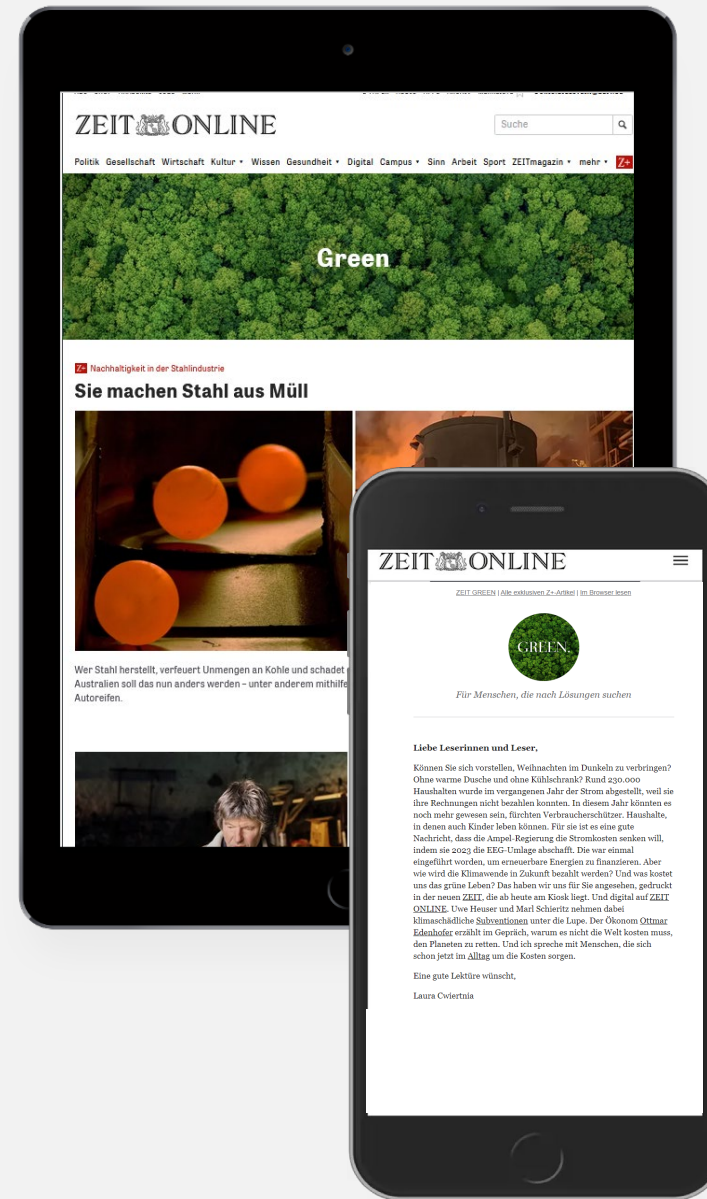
ZEIT ONLINE

Suche

Politik Gesellschaft Wirtschaft Kultur Wissen Gesundheit Digital Campus Sinn Arbeit Sport ZEITmagazin mehr Z+

Green

Z+ Nachhaltigkeit in der Stahlindustrie

Sie machen Stahl aus Müll

Wer Stahl herstellt, verfeuert Unmengen an Kohle und schadet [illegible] Australien soll das nun anders werden – unter anderem mithilfe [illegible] Autoreifen.

ZEIT ONLINE

ZEIT GREEN | Alle exklusiven Z+-Artikel | Im Browser lesen

GREEN.

Für Menschen, die nach Lösungen suchen

Liebe Leserinnen und Leser,

Können Sie sich vorstellen, Weihnachten im Dunkeln zu verbringen? Ohne warme Dusche und ohne Kühlschrank? Rund 230.000 Haushalten wurde im vergangenen Jahr der Strom abgestellt, weil sie ihre Rechnungen nicht bezahlen konnten. In diesem Jahr könnten es noch mehr gewesen sein, fürchten Verbraucherschützer. Haushalte, in denen auch Kinder leben können. Für sie ist es eine gute Nachricht, dass die Ampel-Regierung die Stromkosten senken will, indem sie 2023 die EEG-Umlage abschafft. Die war einmal eingeführt worden, um erneuerbare Energien zu finanzieren. Aber wie wird die Klimawende in Zukunft bezahlt werden? Und was kostet uns das grüne Leben? Das haben wir uns für Sie angesehen, gedruckt in der neuen ZEIT, die ab heute am Kiosk liegt. Und digital auf ZEIT ONLINE. Uwe Heuser und Marl Schieritz nehmen dabei klimaschädliche Subventionen unter die Lupe. Der Ökonom Ottmar Edenhofer erzählt im Geprääch, warum es nicht die Welt kosten muss, den Planeten zu retten. Und ich spreche mit Menschen, die sich schon jetzt im Alltag um die Kosten sorgen.

Eine gute Lektüre wünscht,

Laura Cwiertnia